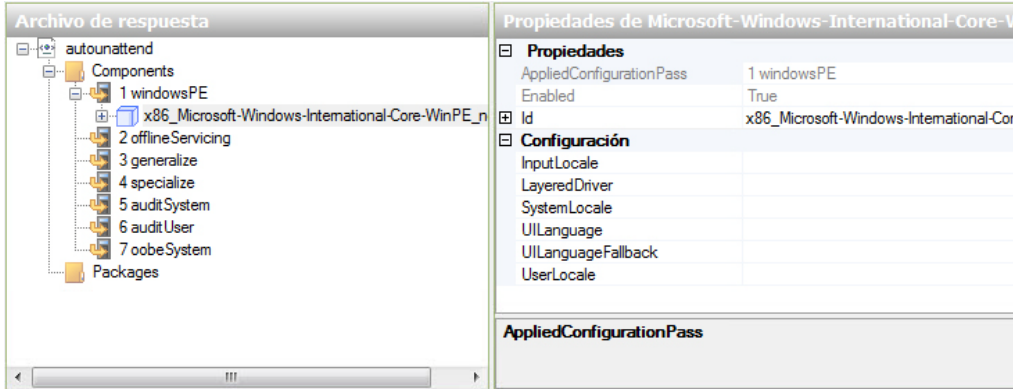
Archivo de respuesta

autounattend
Components
1 windowsPE
x86_Microsoft-Windows-International-Core-WinPE_n
2 offlineServicing
3 generalize
4 specialize
5 auditSystem
6 auditUser
7 oobeSystem
Packages

Propiedades de Microsoft-Windows-International-Core-V

| | |
|---|---|
| Propiedades | |
| AppliedConfigurationPass | 1 windowsPE |
| Enabled | True |
| Id | x86_Microsoft-Windows-International-Cor |
| Configuración | |
| InputLocale | |
| LayeredDriver | |
| SystemLocale | |
| UILanguage | |
| UILanguageFallback | |
| UserLocale | |

AppliedConfigurationPass